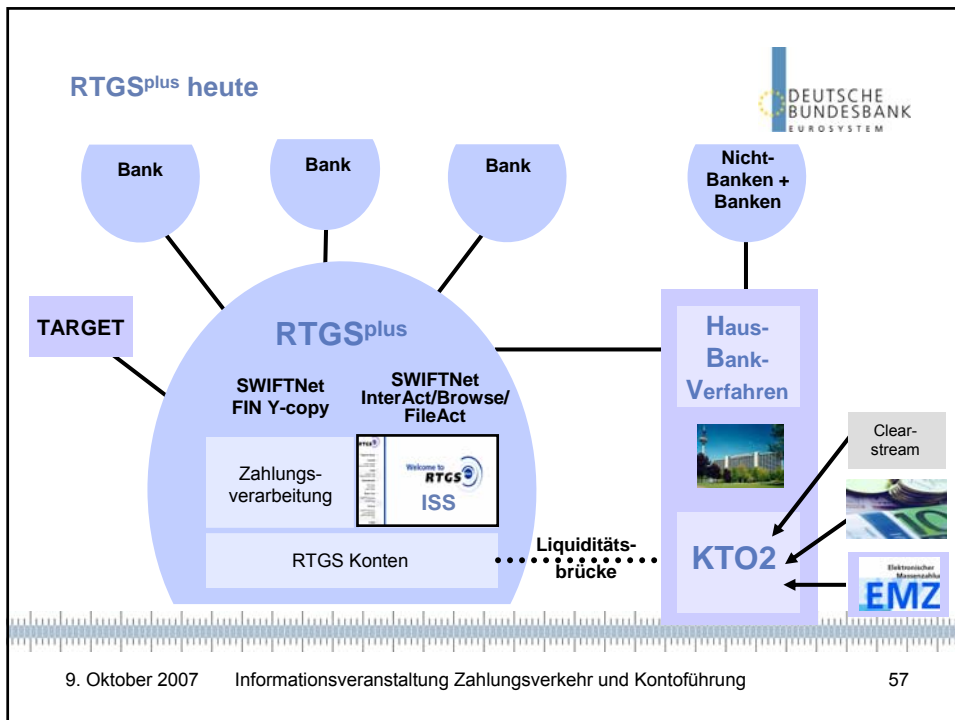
RTGS$^{plus}$ heute

DEUTSCHE BUNDESBANK EUROSYSTEM

Bank

Bank

Bank

Nicht-Banken + Banken

TARGET

RTGS$^{plus}$

SWIFTNet FIN Y-copy

SWIFTNet InterAct/Browse/ FileAct

Zahlungsverarbeitung

Welcome to RTGS

ISS

RTGS Konten

Liquiditätsbrücke

Haus-Bank-Verfahren

Clearstream

KTO2

Elektronischer Massenzahlungsverkehr

EMZ

9. Oktober 2007 Informationsveranstaltung Zahlungsverkehr und Kontoführung 57